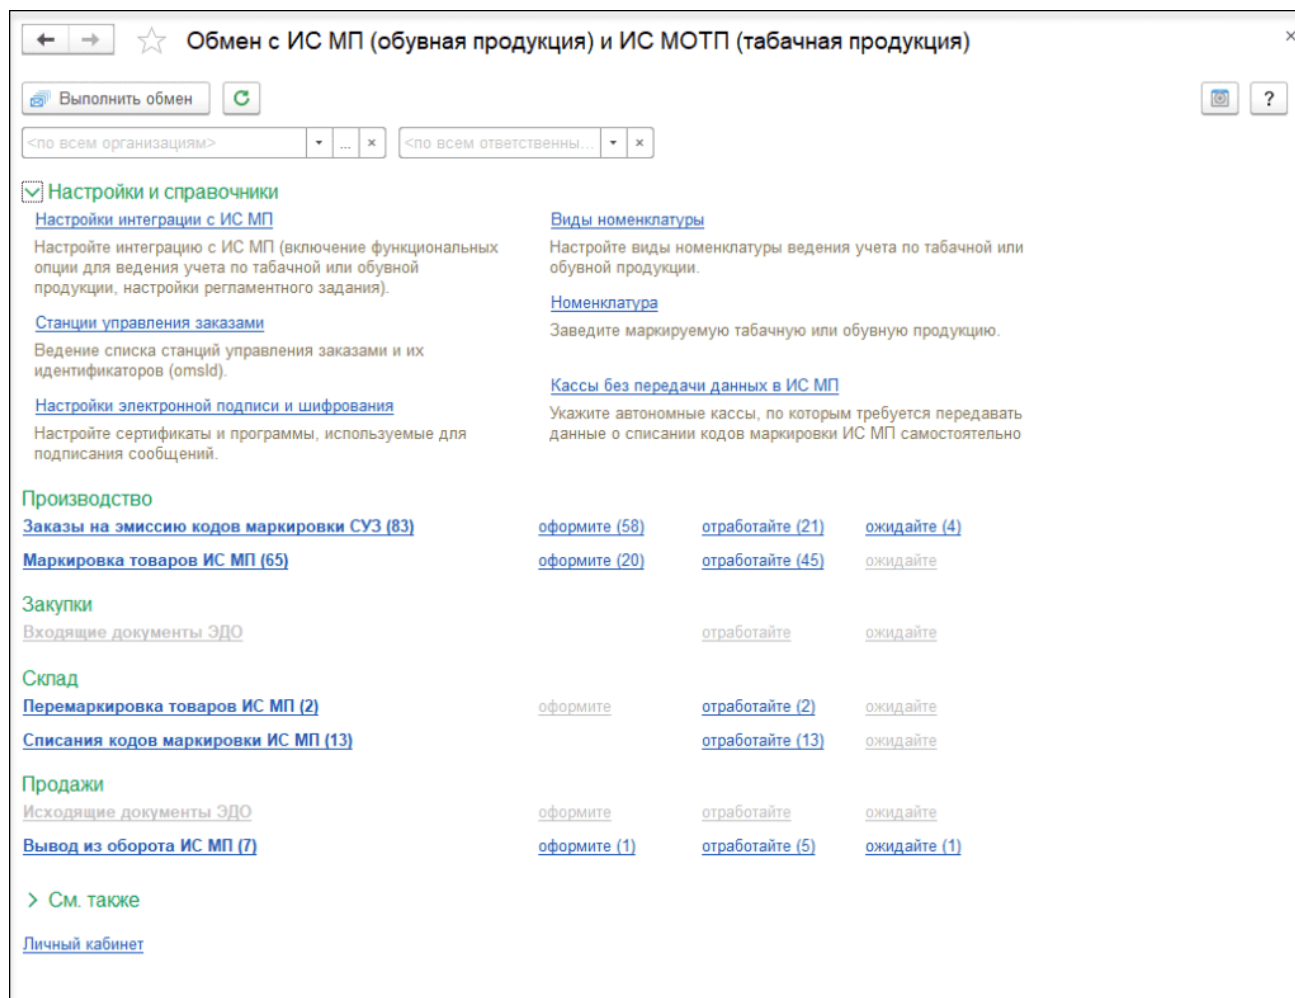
Обмен с ИС МП (обувная продукция) и ИС МОТП (табачная продукция)

Выполнить обмен

?

<по всем организациям>

<по всем ответственны...

Настройки и справочники

Настройки интеграции с ИС МП
Настройте интеграцию с ИС МП (включение функциональных опции для ведения учета по табачной или обувной продукции, настройки регламентного задания).

Станции управления заказами
Ведение списка станций управления заказами и их идентификаторов (omsId).

Настройки электронной подписи и шифрования
Настройте сертификаты и программы, используемые для подписания сообщений.

Виды номенклатуры
Настройте виды номенклатуры ведения учета по табачной или обувной продукции.

Номенклатура
Заведите маркируемую табачную или обувную продукцию.

Кассы без передачи данных в ИС МП
Укажите автономные кассы, по которым требуется передавать данные о списании кодов маркировки ИС МП самостоятельно

Производство

| Заказы на эмиссию кодов маркировки СУЗ (83) | оформите (58) | отработайте (21) | ожидайте (4) |
|---|---|---|---|
| Маркировка товаров ИС МП (65) | оформите (20) | отработайте (45) | ожидайте |

Закупки

| Входящие документы ЭДО | | отработайте | ожидайте |
|---|---|---|---|

Склад

| Перемаркировка товаров ИС МП (2) | оформите | отработайте (2) | ожидайте |
|---|---|---|---|
| Списания кодов маркировки ИС МП (13) | | отработайте (13) | ожидайте |

Продажи

| Исходящие документы ЭДО | оформите | отработайте | ожидайте |
|---|---|---|---|
| Вывод из оборота ИС МП (7) | оформите (1) | отработайте (5) | ожидайте (1) |

> См. также

Личный кабинет